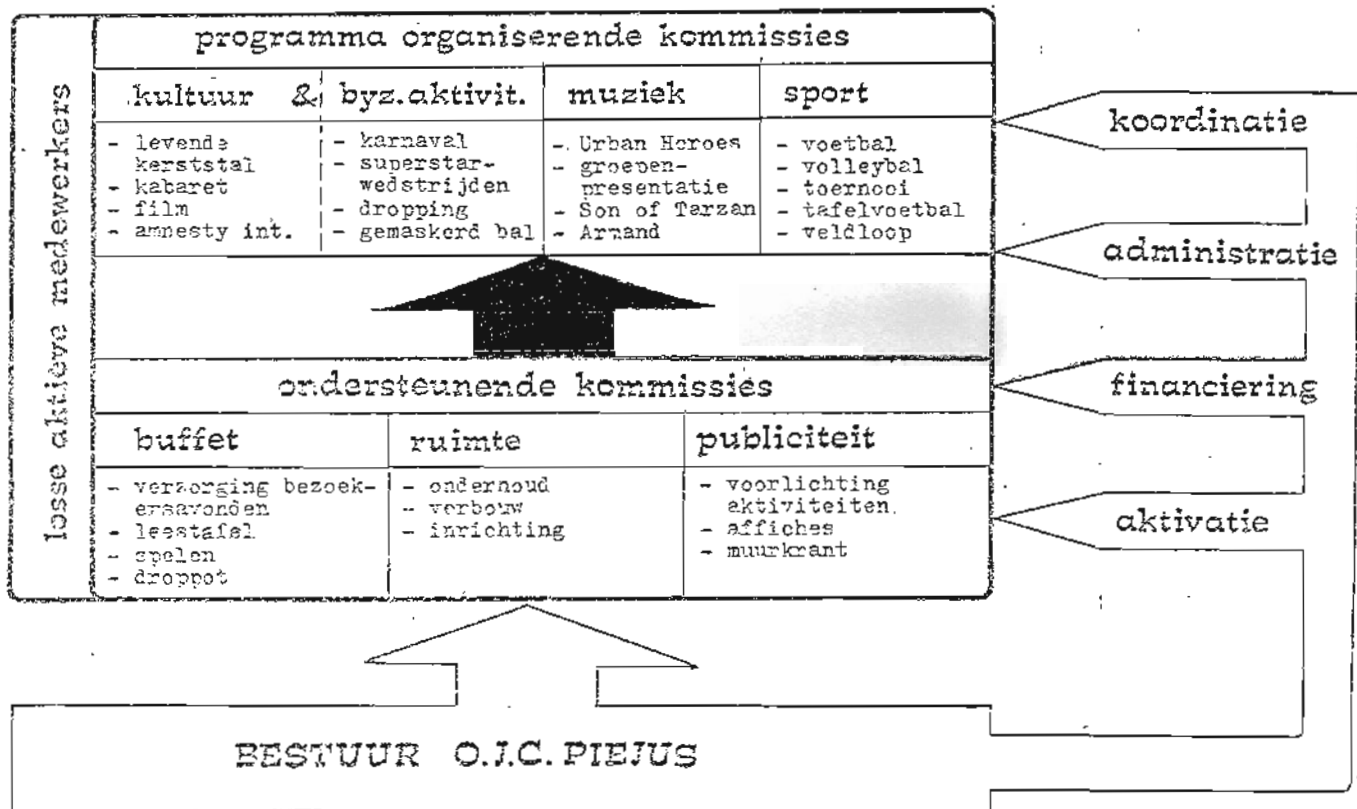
losse aktieve medewerkers

programma organiserende kommissies

| kultuur & | byz.aktivit. | muziek | sport |
|---|---|---|---|
| - levende kerststal - kabaret - film - amnesty int. | - karnaval - superstar-wedstrijden - dropping - gemaskerd bal | - Urban Heroes - groepenpresentatie - Son of Tarzan - Arnand | - voetbal - volleybal - toernooi - tafelvoetbal - veldloop |

ondersteunende kommissies

| buffet | ruimte | publiciteit |
|---|---|---|
| - verzorging bezoekersavonden - leestafel - spelen - droppot | - onderhoud - verbouw - inrichting | - voorlichting aktiviteiten - affiches - muurkrant |

koordinatie

administratie

financiering

aktivatie

BESTUUR O.J.C. PIEJUS